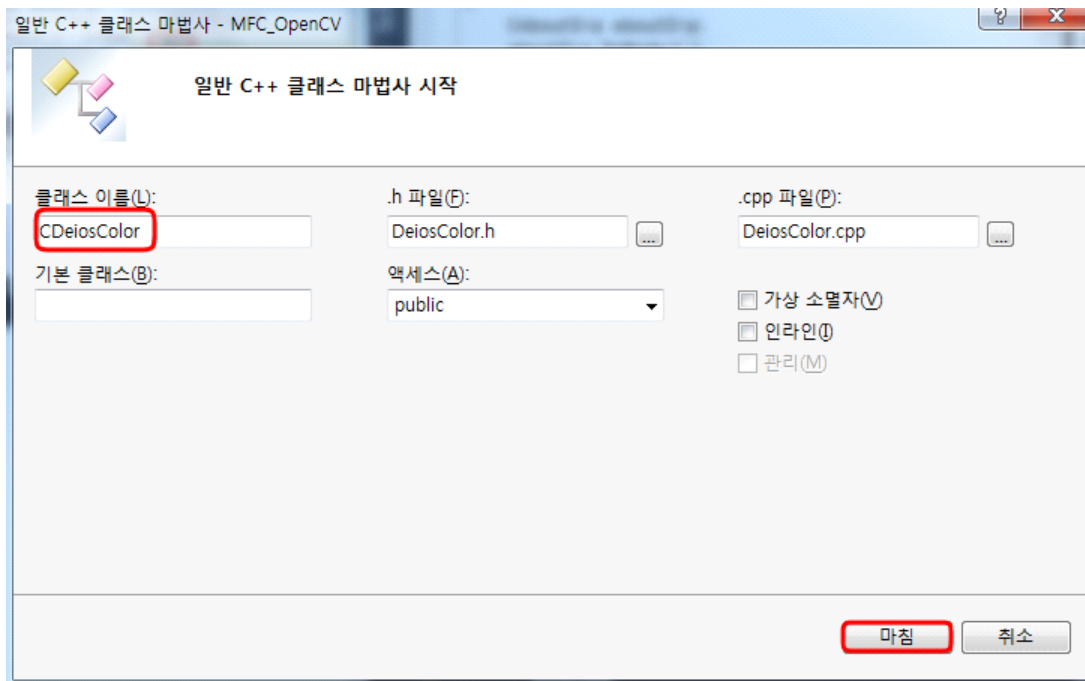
일반 C++ 클래스 마법사 - MFC_OpenCV

?

X

일반 C++ 클래스 마법사 시작

클래스 이름(L):

CDeiosColor

.h 파일(F):

DeiosColor.h

...

.cpp 파일(P):

DeiosColor.cpp

...

기본 클래스(B):

액세스(A):

public

가상 소멸자(V)

인라인(I)

관리(M)

마침

취소